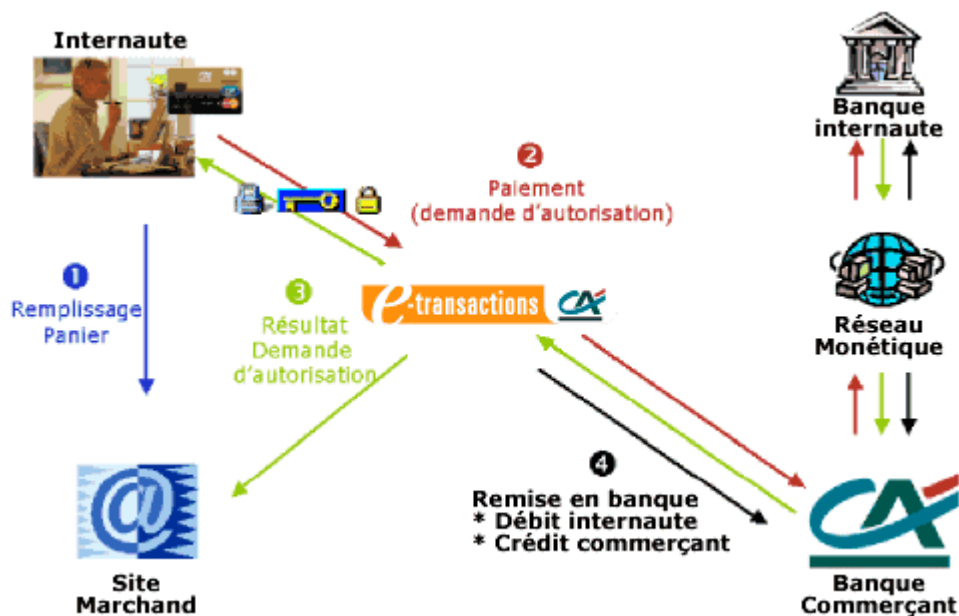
Internaute

Banque internaute

2
Paiement
(demande d'autorisation)

1
Remplissage
Panier

3
Résultat
Demande
d'autorisation

e-transactions CA

Réseau
Monétique

4
Remise en banque
* Débit internaute
* Crédit commerçant

Site
Marchand

Banque
Commerçant